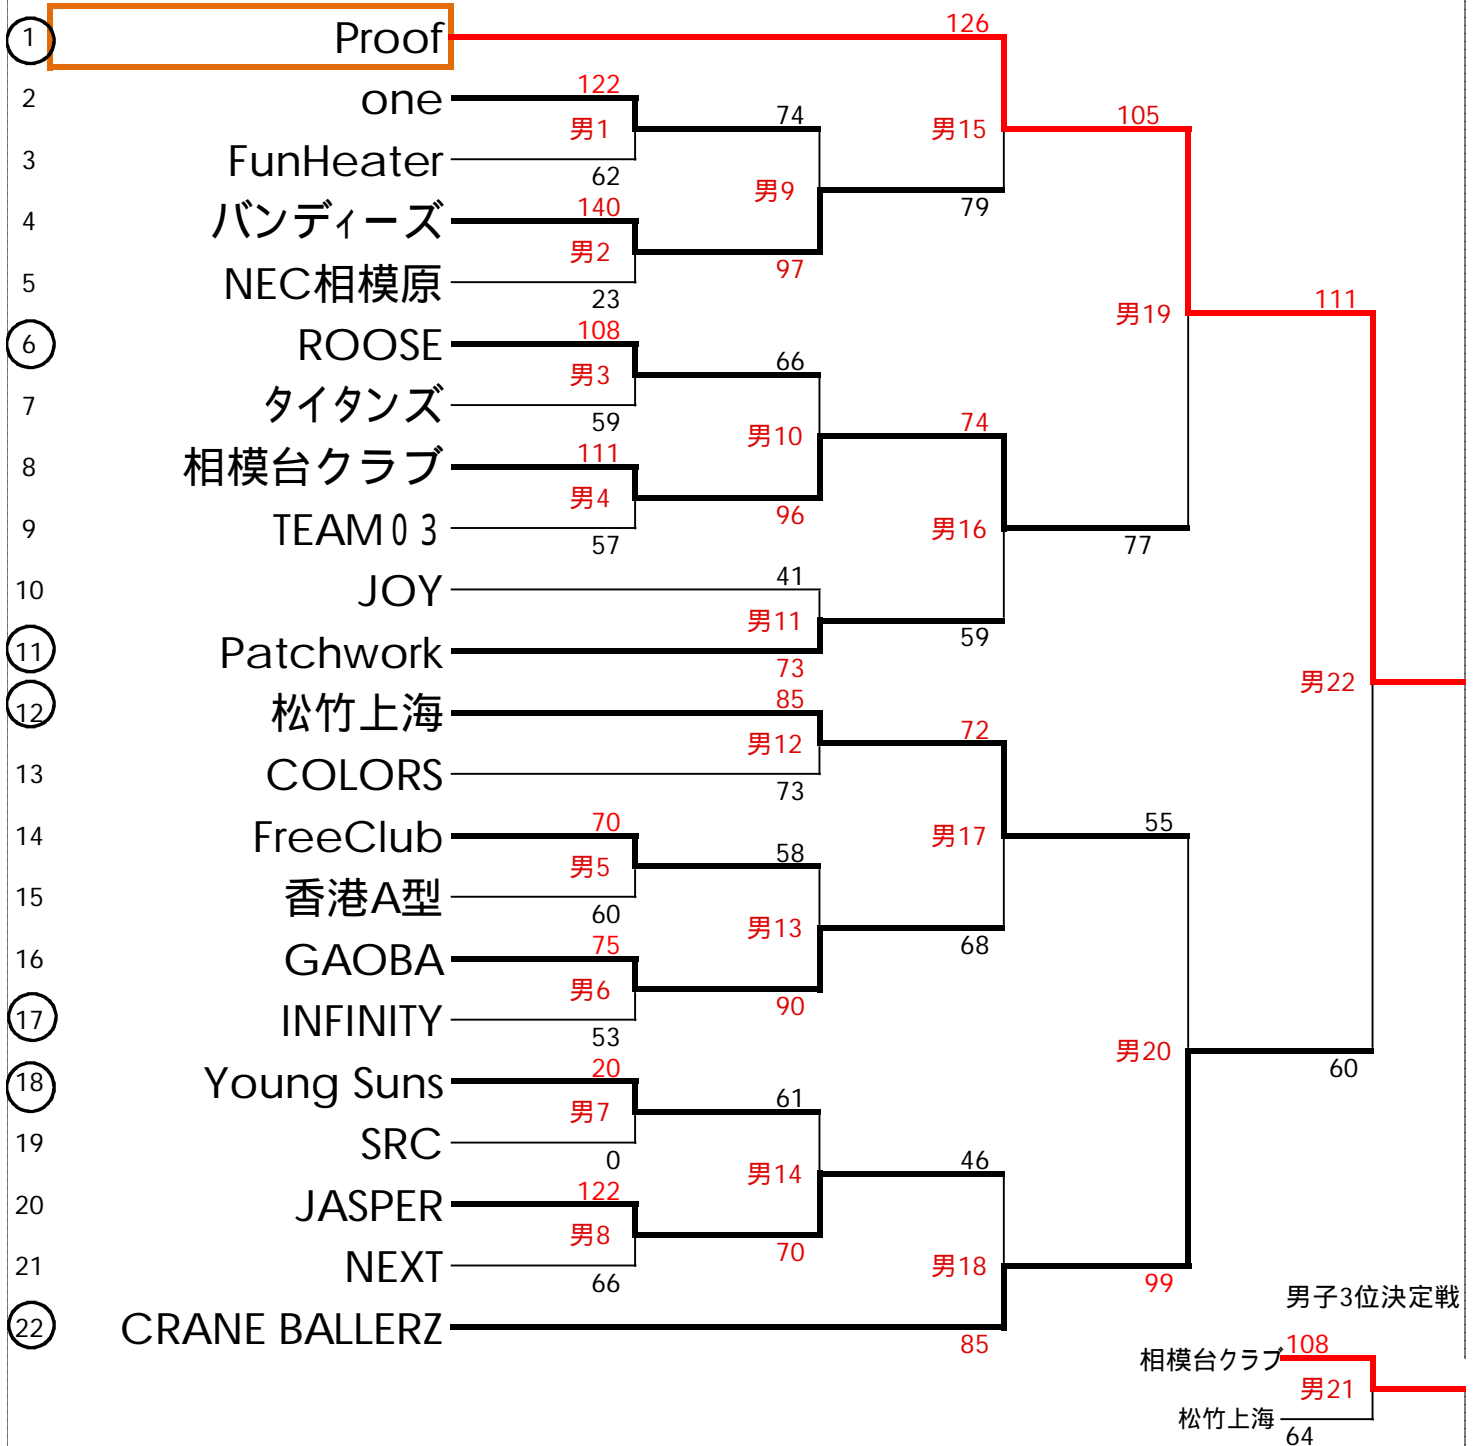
1 Proof
2 one
3 FunHeater
4 バンディーズ
5 NEC相模原
6 ROOSE
7 タイタンズ
8 相模台クラブ
9 TEAM０３
10 JOY
11 Patchwork
12 松竹上海
13 COLORS
14 FreeClub
15 香港A型
16 GAOBA
17 INFINITY
18 Young Suns
19 SRC
20 JASPER
21 NEXT
22 CRANE BALLERZ

男1 122 62
男2 140 23
男3 108 59
男4 111 57
男5 70 60
男6 75 53
男7 20 0
男8 122 66
男9 74 97
男10 66 96
男11 41 73
男12 85 73
男13 58 90
男14 61 70
男15 126 79
男16 74 59
男17 72 68
男18 46 85
男19 105 77
男20 55 99
男22 111 60

男子3位決定戦
相模台クラブ 108
男21
松竹上海 64